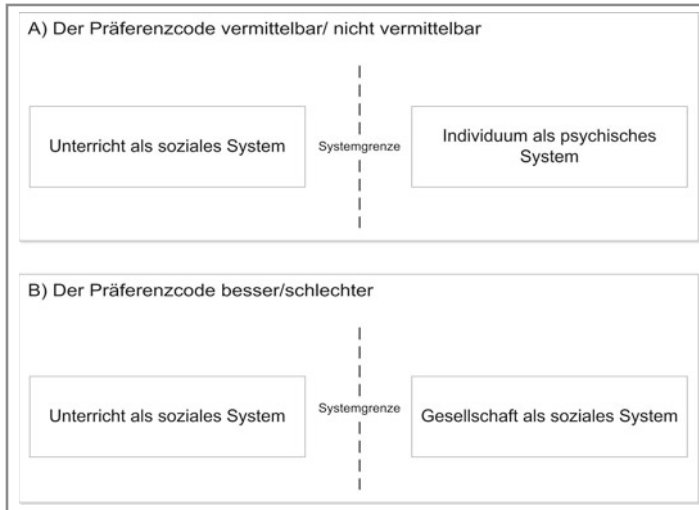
A) Der Präferenzcode vermittelbar/ nicht vermittelbar

Unterricht als soziales System

Systemgrenze

Individuum als psychisches System

B) Der Präferenzcode besser/schlechter

Unterricht als soziales System

Systemgrenze

Gesellschaft als soziales System